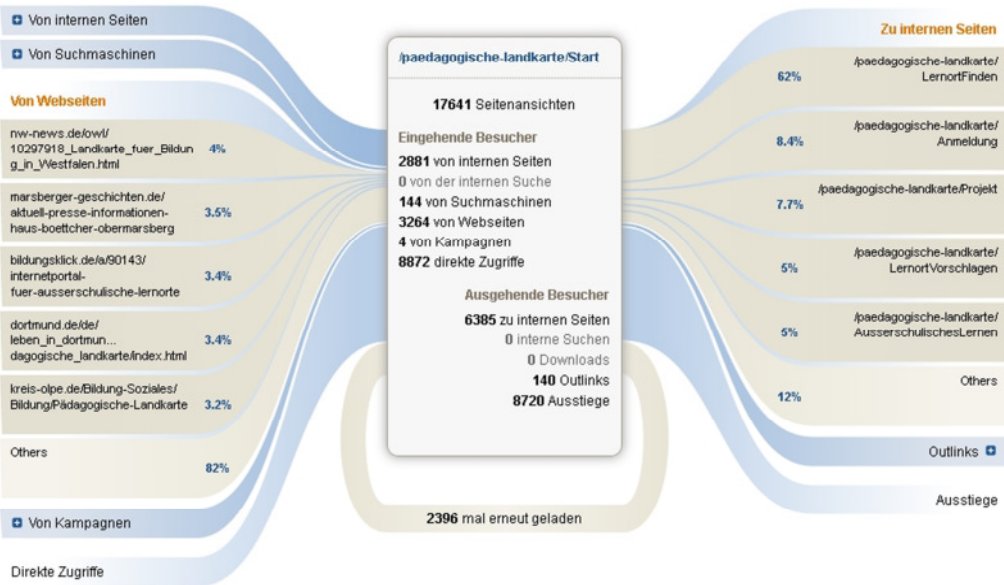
Von internen Seiten

Von Suchmaschinen

Von Webseiten

nw-news.de/owl/10297918_Landkarte_fuer_Bildung_in_Westfalen.html 4%

marsberger-geschichten.de/aktuell-presse-informationen-haus-boettcher-obermarsberg 3.5%

bildungsklick.de/a/90143/internetportal-fuer-ausserschulische-lernorte 3.4%

dortmund.de/de/leben_in_dortmun...dagogische_landkarte/index.html 3.4%

kreis-olpe.de/Bildung-Soziales/Bildung/Pädagogische-Landkarte 3.2%

Others 82%

Von Kampagnen

Direkte Zugriffe

/paedagogische-landkarte/Start

17641 Seitenansichten

Eingehende Besucher

2881 von internen Seiten
0 von der internen Suche
144 von Suchmaschinen
3264 von Webseiten
4 von Kampagnen
8872 direkte Zugriffe

Ausgehende Besucher

6385 zu internen Seiten
0 interne Suchen
0 Downloads
140 Outlinks
8720 Ausstiege

2396 mal erneut geladen

Zu internen Seiten

62% /paedagogische-landkarte/LernortFinden

8.4% /paedagogische-landkarte/Anmeldung

7.7% /paedagogische-landkarte/Projekt

5% /paedagogische-landkarte/LernortVorschlagen

5% /paedagogische-landkarte/AusserschulischesLernen

12% Others

Outlinks

Ausstiege